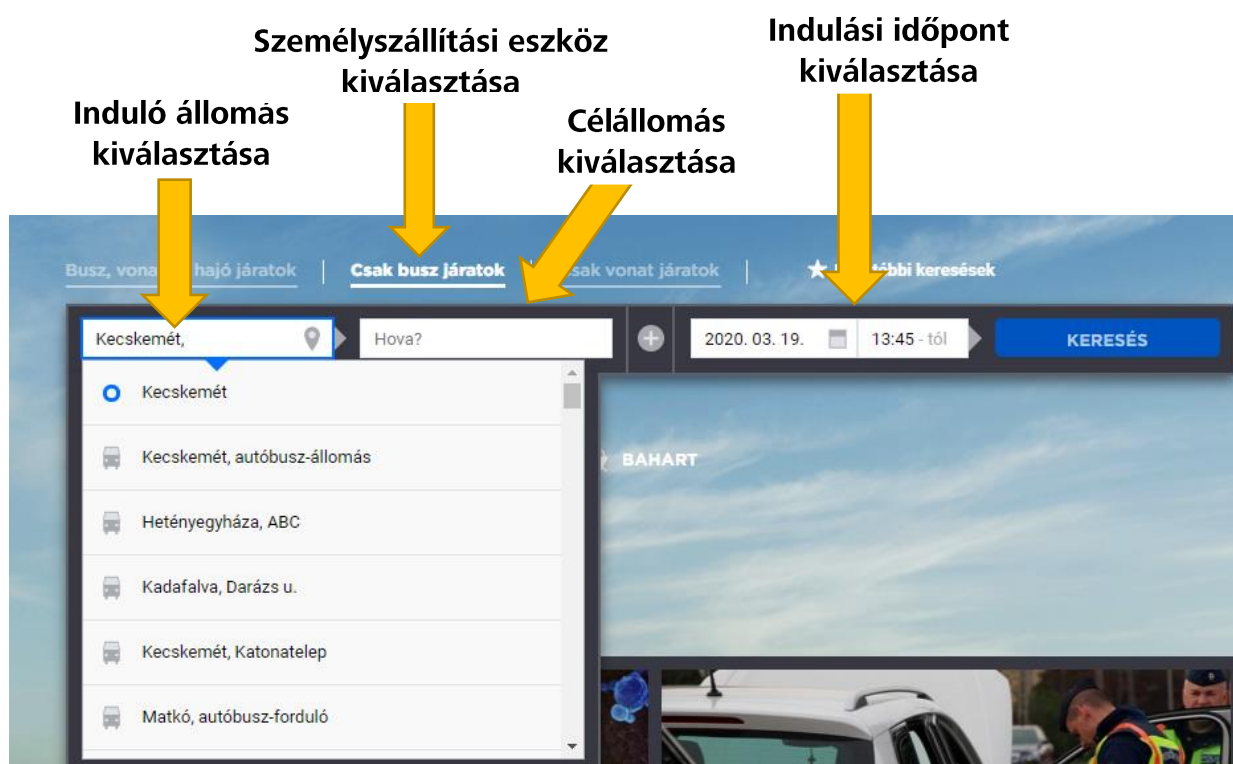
Személyszállítási eszköz kiválasztása

Indulási időpont kiválasztása

Induló állomás kiválasztása

Célállomás kiválasztása

Busz, vona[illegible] hajó járatok | Csak busz járatok | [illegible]sak vonat járatok | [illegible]bbi keresések

Kecskemét,

Hova?

2020. 03. 19.

13:45 - tól

KERESÉS

Kecskemét

Kecskemét, autóbusz-állomás

Hetényegyháza, ABC

Kadafalva, Darázs u.

Kecskemét, Katonatelep

Matkó, autóbusz-forduló

BAHART